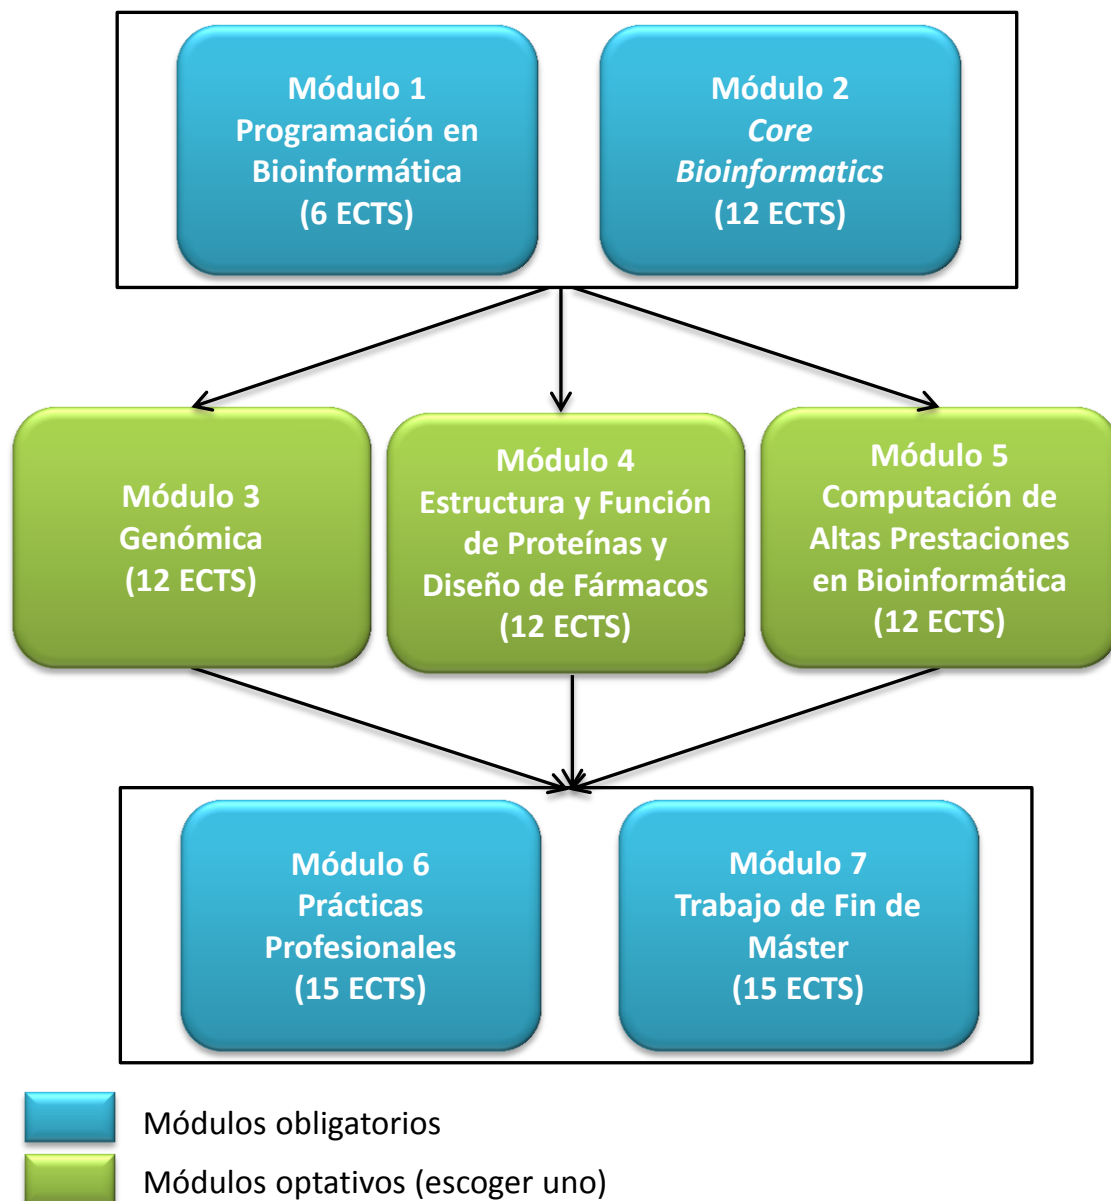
Módulo 1
Programación en Bioinformática
(6 ECTS)

Módulo 2
Core Bioinformatics
(12 ECTS)

Módulo 3
Genómica
(12 ECTS)

Módulo 4
Estructura y Función de Proteínas y Diseño de Fármacos
(12 ECTS)

Módulo 5
Computación de Altas Prestaciones en Bioinformática
(12 ECTS)

Módulo 6
Prácticas Profesionales
(15 ECTS)

Módulo 7
Trabajo de Fin de Máster
(15 ECTS)

Módulos obligatorios

Módulos optativos (escoger uno)